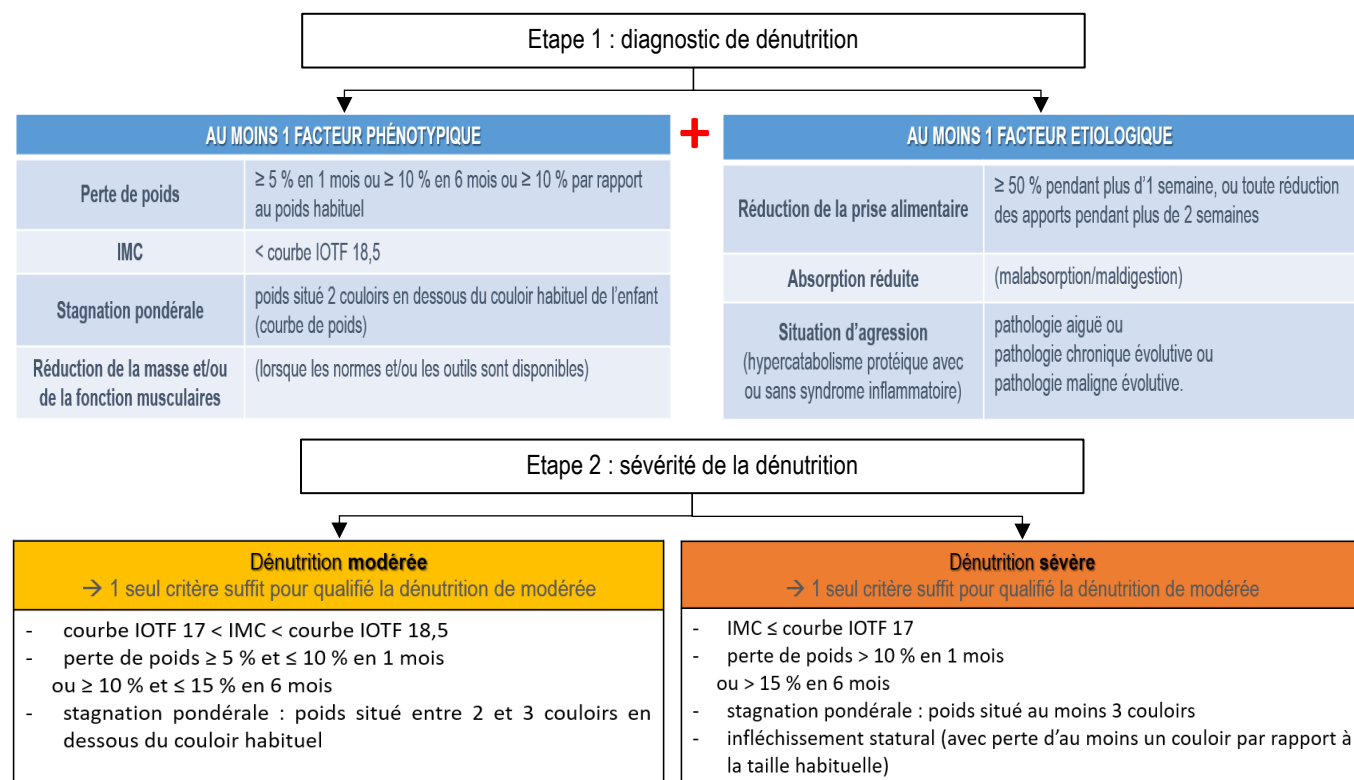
Etape 1 : diagnostic de dénutrition

| AU MOINS 1 FACTEUR PHÉNOTYPIQUE | |
|---|---|
| Perte de poids | ≥ 5 % en 1 mois ou ≥ 10 % en 6 mois ou ≥ 10 % par rapport au poids habituel |
| IMC | < courbe IOTF 18,5 |
| Stagnation pondérale | poids situé 2 couloirs en dessous du couloir habituel de l'enfant (courbe de poids) |
| Réduction de la masse et/ou de la fonction musculaires | (lorsque les normes et/ou les outils sont disponibles) |

+

| AU MOINS 1 FACTEUR ETIOLOGIQUE | |
|---|---|
| Réduction de la prise alimentaire | ≥ 50 % pendant plus d'1 semaine, ou toute réduction des apports pendant plus de 2 semaines |
| Absorption réduite | (malabsorption/maldigestion) |
| Situation d'agression (hypercatabolisme protéique avec ou sans syndrome inflammatoire) | pathologie aiguë ou pathologie chronique évolutive ou pathologie maligne évolutive. |

Etape 2 : sévérité de la dénutrition

Dénutrition modérée
→ 1 seul critère suffit pour qualifié la dénutrition de modérée

- courbe IOTF 17 < IMC < courbe IOTF 18,5
- perte de poids ≥ 5 % et ≤ 10 % en 1 mois ou ≥ 10 % et ≤ 15 % en 6 mois
- stagnation pondérale : poids situé entre 2 et 3 couloirs en dessous du couloir habituel

Dénutrition sévère
→ 1 seul critère suffit pour qualifié la dénutrition de modérée

- IMC ≤ courbe IOTF 17
- perte de poids > 10 % en 1 mois ou > 15 % en 6 mois
- stagnation pondérale : poids situé au moins 3 couloirs
- infléchissement statural (avec perte d'au moins un couloir par rapport à la taille habituelle)